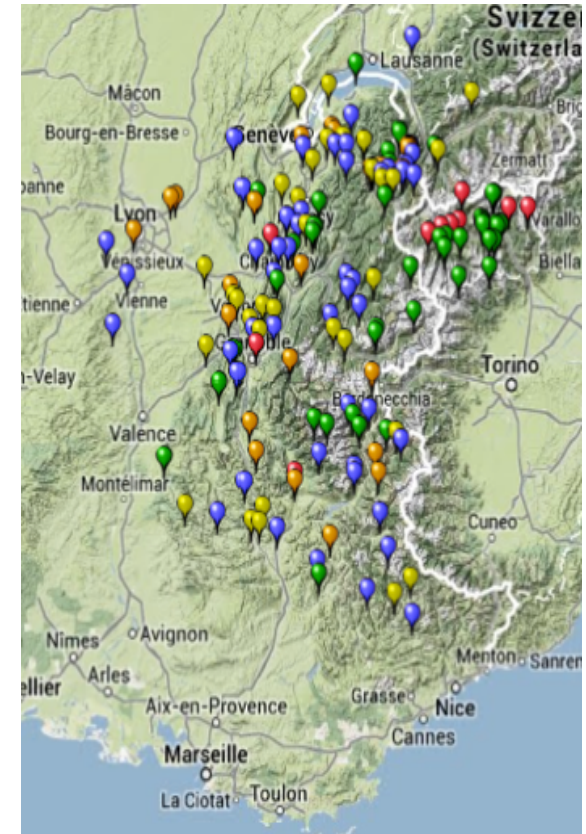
Svizzer
(Switzerla
Lausanne
Mâcon
Bourg-en-Bresse
Genève
Zermatt
oanne
Lyon
Varallo
Vénissieux
Biella
Chambéry
tienne
Vienne
Grenoble
n-Velay
Torino
Bardonecchia
Valence
Montélimar
Cuneo
Nîmes
Avignon
Arles
ellier
Menton
Sanre
Aix-en-Provence
Grasse
Nice
Cannes
Marseille
La Ciotat
Toulon